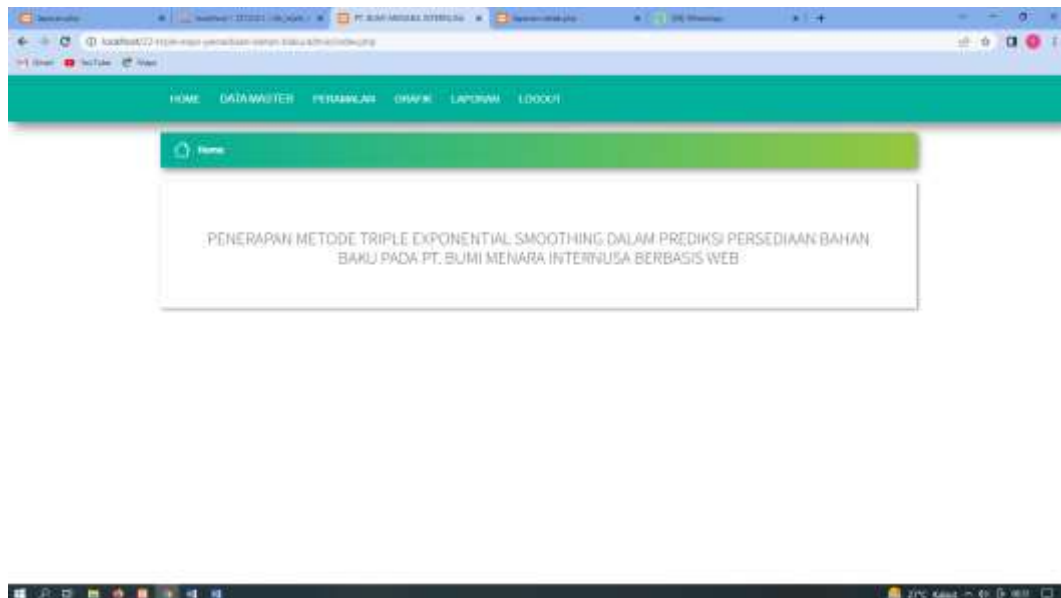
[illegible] PT. BUMI MENARA INTERNUSA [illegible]

localhost/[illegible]

Gmail YouTube Maps

HOME DATA MASTER PERAMALAN GRAFIK LAPORAN LOGOUT

Home

PENERAPAN METODE TRIPLE EXPONENTIAL SMOOTHING DALAM PREDIKSI PERSEDIAAN BAHAN BAKU PADA PT. BUMI MENARA INTERNUSA BERBASIS WEB